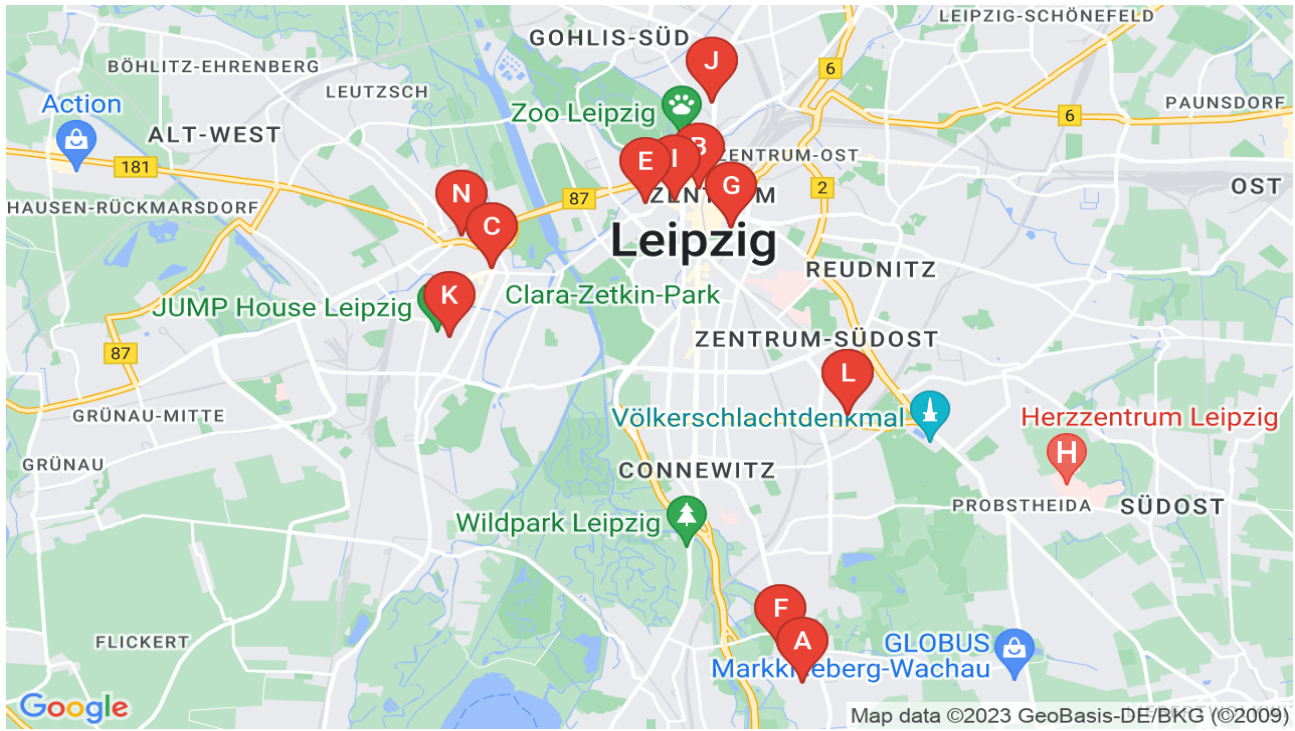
GOHLIS-SÜD
LEIPZIG-SCHÖNEFELD
BÖHLITZ-EHRENBERG
LEUTZSCH
J
6
Action
Zoo Leipzig
PAUNSDORF
ALT-WEST
6
B
E
I
ZENTRUM-OST
181
G
OST
N
87
ZENTRUM
2
HAUSEN-RÜCKMARSDORF
C
Leipzig
REUDNITZ
K
Clara-Zetkin-Park
JUMP House Leipzig
87
ZENTRUM-SÜDOST
L
GRÜNAU-MITTE
Völkerschlachtdenkmal
Herzzentrum Leipzig
H
GRÜNAU
CONNEWITZ
PROBSTHEIDA
SÜDOST
Wildpark Leipzig
F
A
FLICKERT
GLOBUS
Markkleeberg-Wachau
Google
Map data ©2023 GeoBasis-DE/BKG (©2009)